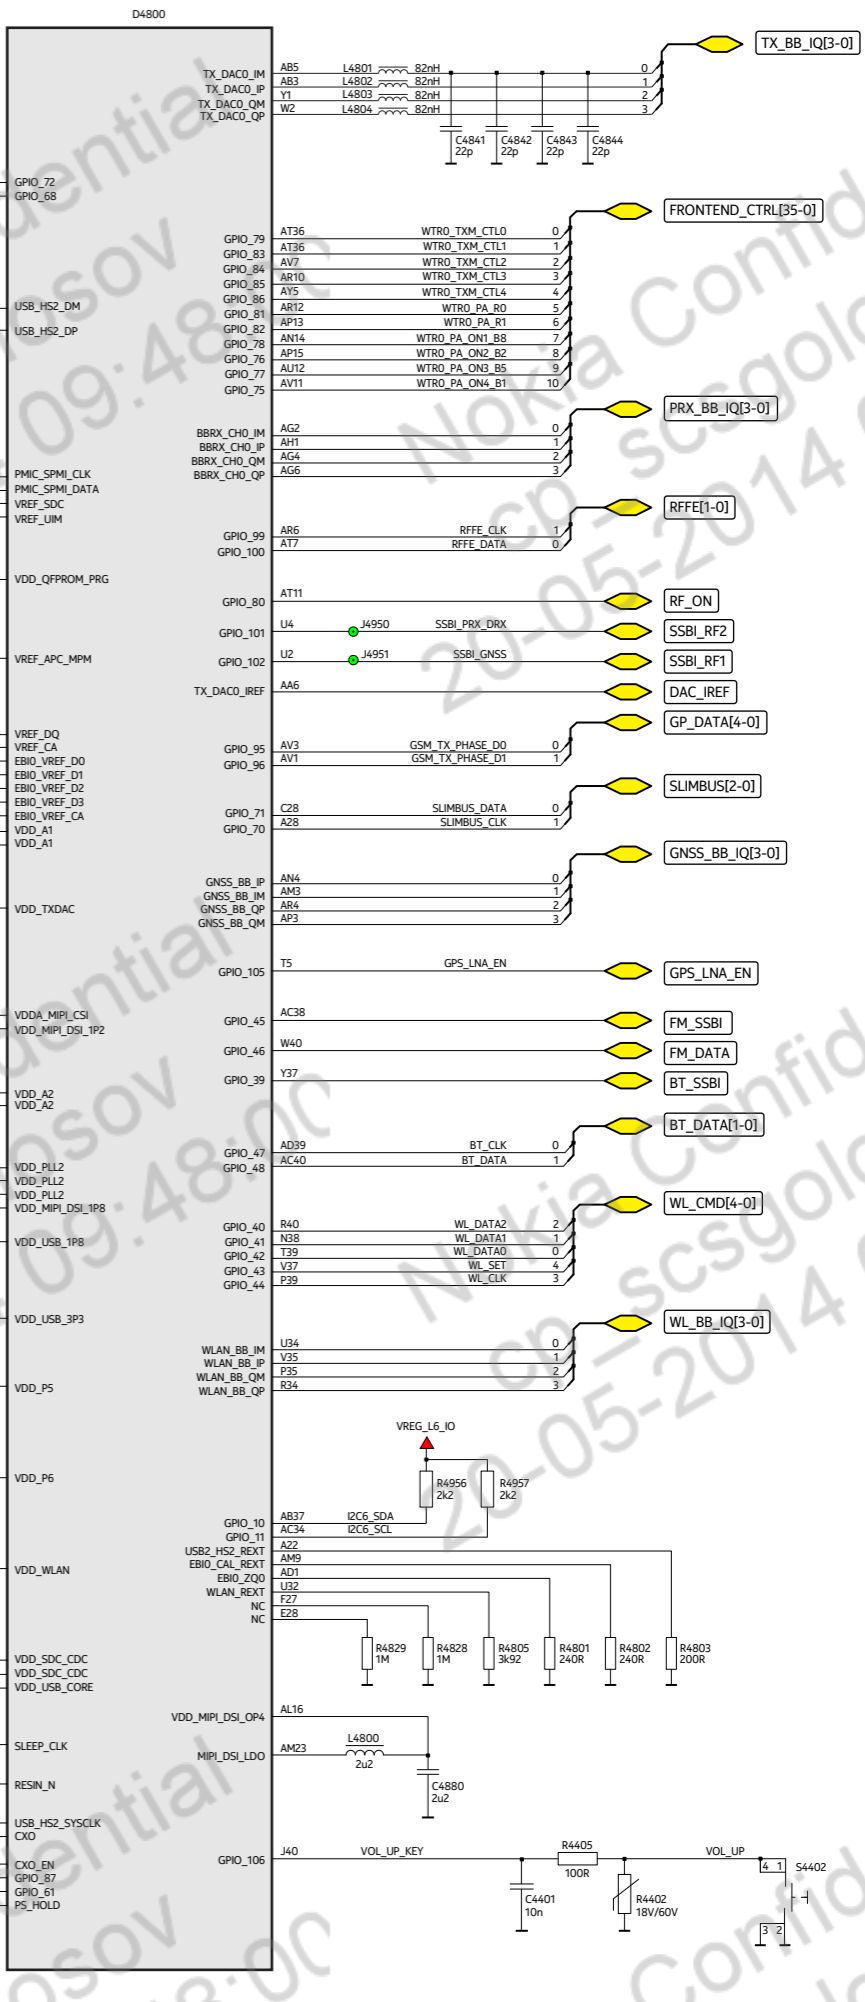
D4800

TX_DAC0_IM AB5 L4801 82nH 0
TX_DAC0_IP AB3 L4802 82nH 1
TX_DAC0_QM Y1 L4803 82nH 2
TX_DAC0_QP W2 L4804 82nH 3
TX_BB_IQ[3-0]
C4841 22p C4842 22p C4843 22p C4844 22p

GPIO_72
GPIO_68

FRONTEND_CTRL[35-0]
GPIO_79 AT36 WTR0_TXM_CTL0 0
GPIO_83 AT36 WTR0_TXM_CTL1 1
GPIO_84 AV7 WTR0_TXM_CTL2 2
GPIO_85 AR10 WTR0_TXM_CTL3 3
GPIO_86 AY5 WTR0_TXM_CTL4 4
USB_HS2_DM GPIO_81 AR12 WTR0_PA_R0 5
USB_HS2_DP GPIO_82 AP13 WTR0_PA_R1 6
GPIO_78 AN14 WTR0_PA_ON1_B8 7
GPIO_76 AP15 WTR0_PA_ON2_B2 8
GPIO_77 AU12 WTR0_PA_ON3_B5 9
GPIO_75 AV11 WTR0_PA_ON4_B1 10

PRX_BB_IQ[3-0]
BBRX_CH0_IM AG2 0
BBRX_CH0_IP AH1 1
BBRX_CH0_QM AG4 2
BBRX_CH0_QP AG6 3
PMIC_SPMI_CLK
PMIC_SPMI_DATA
VREF_SDC
VREF_UIM

RFFE[1-0]
GPIO_99 AR6 RFFE_CLK 1
GPIO_100 AT7 RFFE_DATA 0

VDD_QFPROM_PRG
GPIO_80 AT11 RF_ON
GPIO_101 U4 J4950 SSBI_PRX_DRX SSBI_RF2
VREF_APC_MPM GPIO_102 U2 J4951 SSBI_GNSS SSBI_RF1
TX_DAC0_IREF AA6 DAC_IREF

GP_DATA[4-0]
VREF_DQ
VREF_CA GPIO_95 AV3 GSM_TX_PHASE_D0 0
EBI0_VREF_D0 GPIO_96 AV1 GSM_TX_PHASE_D1 1
EBI0_VREF_D1
EBI0_VREF_D2
EBI0_VREF_D3
EBI0_VREF_CA
VDD_A1
VDD_A1

SLIMBUS[2-0]
GPIO_71 C28 SLIMBUS_DATA 0
GPIO_70 A28 SLIMBUS_CLK 1

GNSS_BB_IQ[3-0]
GNSS_BB_IP AN4 0
GNSS_BB_IM AM3 1
VDD_TXDAC GNSS_BB_QP AR4 2
GNSS_BB_QM AP3 3

GPIO_105 T5 GPS_LNA_EN GPS_LNA_EN

VDDA_MIPI_CSI
VDD_MIPI_DSI_1P2
GPIO_45 AC38 FM_SSBI
GPIO_46 W40 FM_DATA
GPIO_39 Y37 BT_SSBI
VDD_A2
VDD_A2

BT_DATA[1-0]
GPIO_47 AD39 BT_CLK 0
GPIO_48 AC40 BT_DATA 1
VDD_PLL2
VDD_PLL2
VDD_PLL2
VDD_MIPI_DSI_1P8

WL_CMD[4-0]
GPIO_40 R40 WL_DATA2 2
VDD_USB_1P8 GPIO_41 N38 WL_DATA1 1
GPIO_42 T39 WL_DATA0 0
GPIO_43 V37 WL_SET 4
GPIO_44 P39 WL_CLK 3

VDD_USB_3P3
WL_BB_IQ[3-0]
WLAN_BB_IM U34 0
WLAN_BB_IP V35 1
WLAN_BB_QM P35 2
VDD_P5 WLAN_BB_QP R34 3

VREG_L6_IO
VDD_P6
R4956 2k2 R4957 2k2
GPIO_10 AB37 I2C6_SDA
GPIO_11 AC34 I2C6_SCL
USB2_HS2_REXT A22
VDD_WLAN EBI0_CAL_REXT AM9
EBI0_ZQ0 AD1
WLAN_REXT U32
NC F27
NC E28
R4829 1M R4828 1M R4805 3k92 R4801 240R R4802 240R R4803 200R

VDD_SDC_CDC
VDD_SDC_CDC
VDD_USB_CORE
VDD_MIPI_DSI_OP4 AL16
SLEEP_CLK
MIPI_DSI_LDO AM23 L4800 2u2
C4880 2u2
RESIN_N
USB_HS2_SYSCLK
CXO
GPIO_106 J40 VOL_UP_KEY R4405 100R VOL_UP
CXO_EN 4 1 S4402
GPIO_87
GPIO_61 C4401 10n R4402 18V/60V
PS_HOLD 3 2

Nokia Confidential
cp-scsgold
20-05-2014 09:48:00